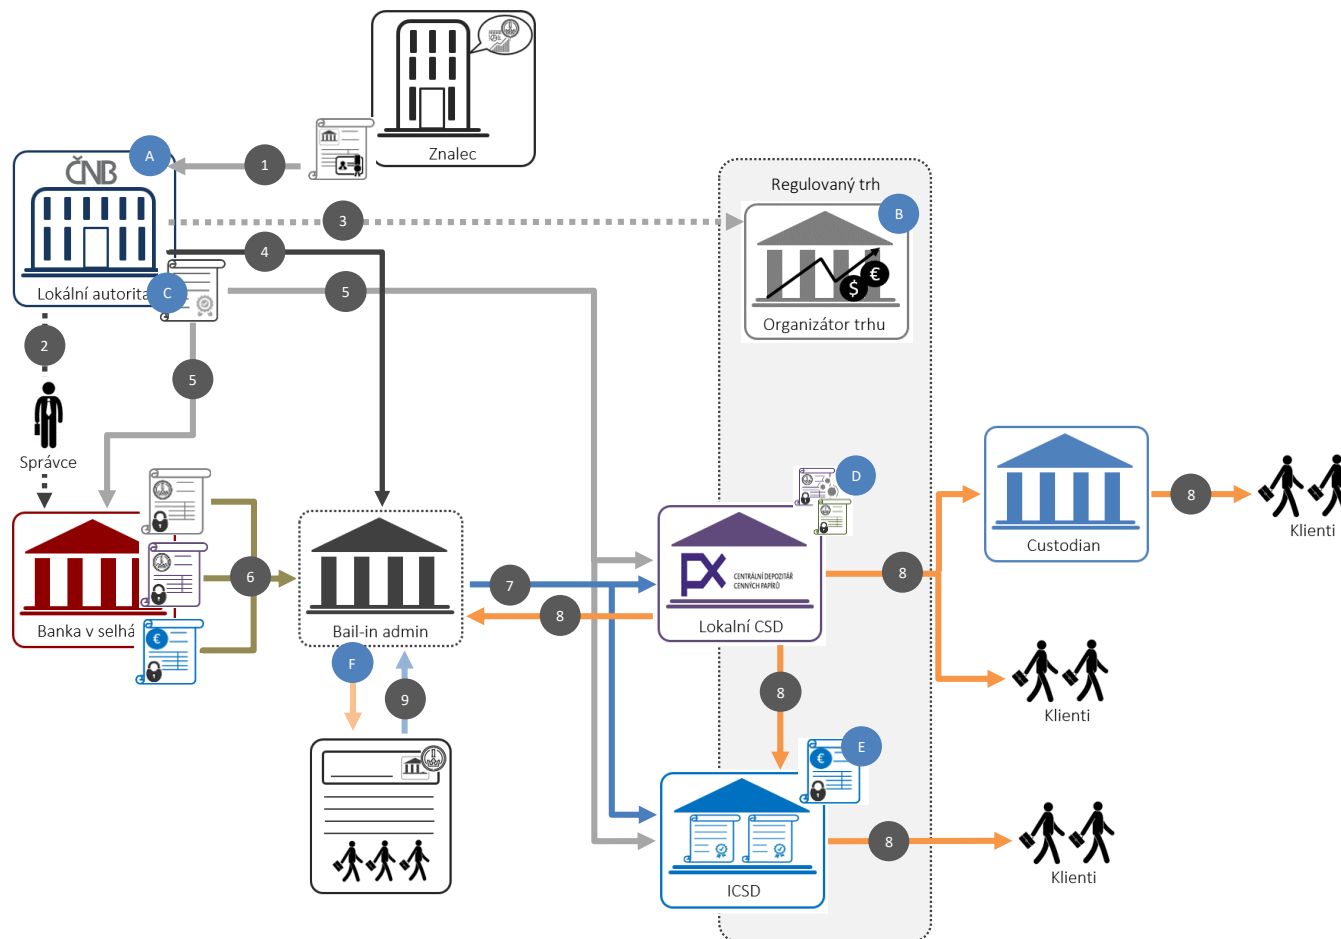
Znalec

ČNB

A

1

Lokální autorita

C

3

4

5

2

Správce

5

Regulovaný trh

B

Organizátor trhu

Banka v selhá

6

Bail-in admin

7

8

D

CENTRÁLNÍ DEPOZITÁŘ CENNÝCH PAPÍRŮ

Lokalní CSD

8

Custodian

8

Klienti

Klienti

F

9

8

E

ICSD

8

Klienti